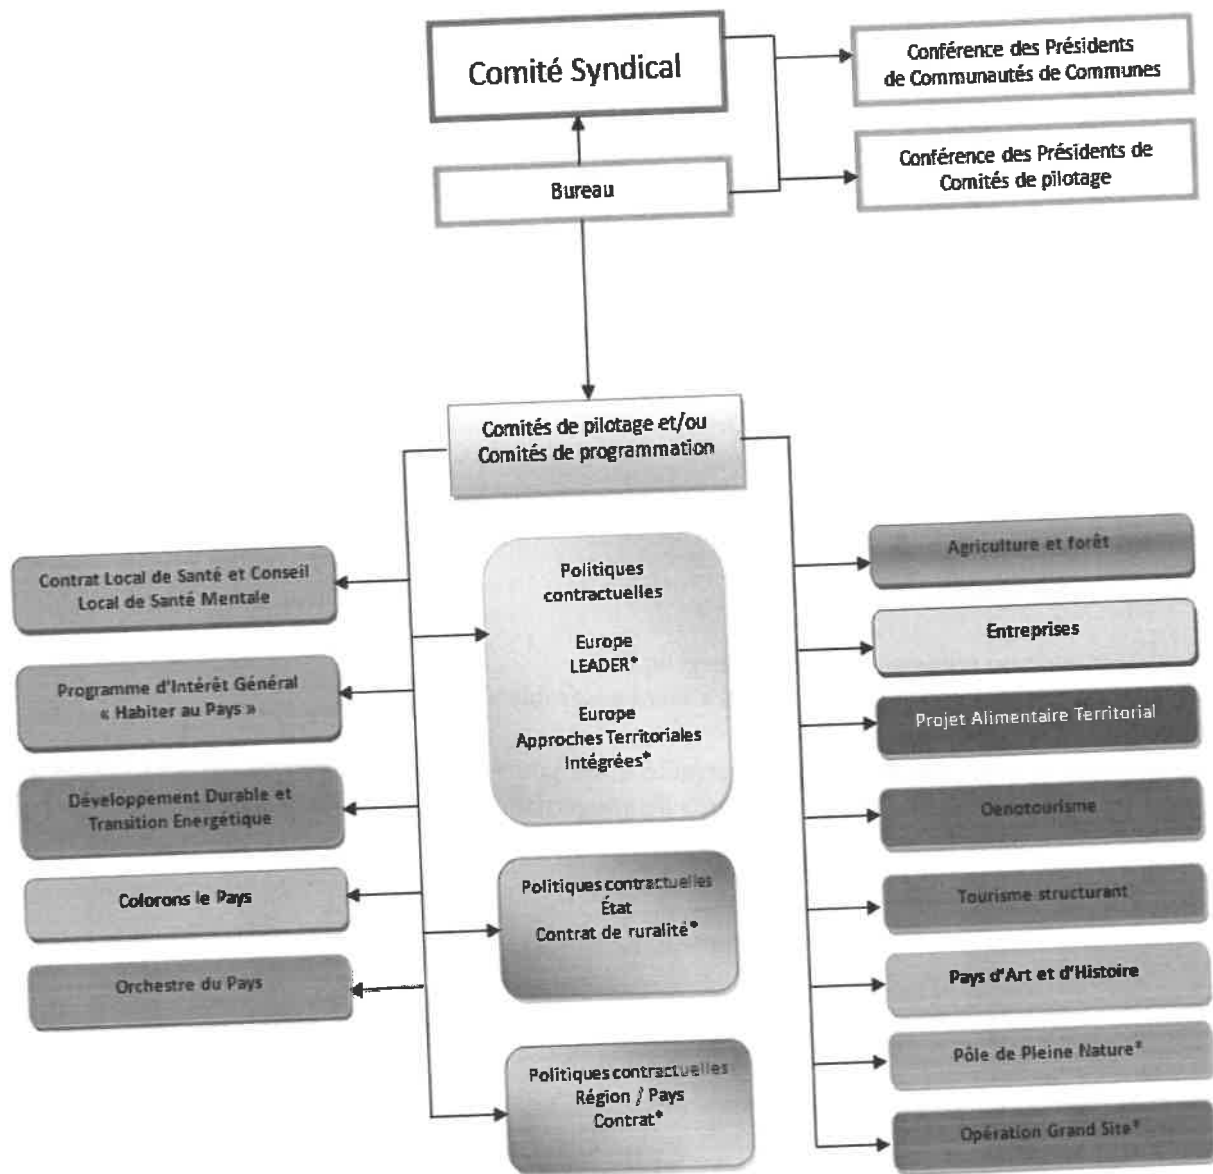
Comité Syndical

Conférence des Présidents de Communautés de Communes

Bureau

Conférence des Présidents de Comités de pilotage

Comités de pilotage et/ou Comités de programmation

Contrat Local de Santé et Conseil Local de Santé Mentale

Programme d'Intérêt Général « Habiter au Pays »

Développement Durable et Transition Energétique

Colorons le Pays

Orchestre du Pays

Politiques contractuelles

Europe LEADER*

Europe Approches Territoriales Intégrées*

Politiques contractuelles État Contrat de ruralité*

Politiques contractuelles Région / Pays Contrat*

Agriculture et forêt

Entreprises

Projet Alimentaire Territorial

Oenotourisme

Tourisme structurant

Pays d'Art et d'Histoire

Pôle de Pleine Nature*

Opération Grand Site*